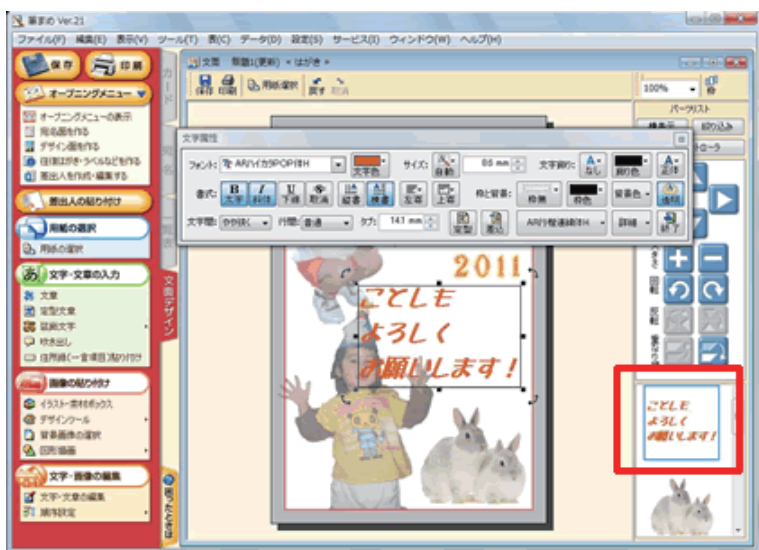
筆まめ Ver.21

ファイル(F) 編集(E) 表示(V) ツール(T) 表(C) データ(D) 設定(S) サービス(I) ウィンドウ(W) ヘルプ(H)

保存 印刷

オープニングメニュー

オープニングメニューの表示
宛名面を作る
デザイン面を作る
住所録作成・ラベルなどを作る
差出人を作成・編集する

差出人の貼り付け

用紙の選択

用紙の選択

文字・文章の入力

文章
定型文章
装飾文字
吹き出し
住所録(一定項目)貼り付け

画像の貼り付け

イラスト・素材ボックス
デザインツール
背景画像の選択
図形描画

文字・画像の編集

文字・文章の編集
描画設定

カード

文面デザイン

文面 新規1(更新) - はがき

保存 印刷 用紙選択 戻す 取消

100%

パーツリスト

文字属性

フォント: ARパイカPOP体H 文字色 サイズ: 自動 86 mm 文字飾り: なし 袋色 左揃

書式: 太字 斜体 下線 取消 縦書 横書 左寄 上寄 枠と背景: 枠無 枠色 背景色 透明

文字間: やや狭く 行間: 普通 タブ: 141 mm 定型 差込 AR行楷書体H 詳細 終了

2011

ことしも
よろしく
お願いします!

ことしも
よろしく
お願いします!